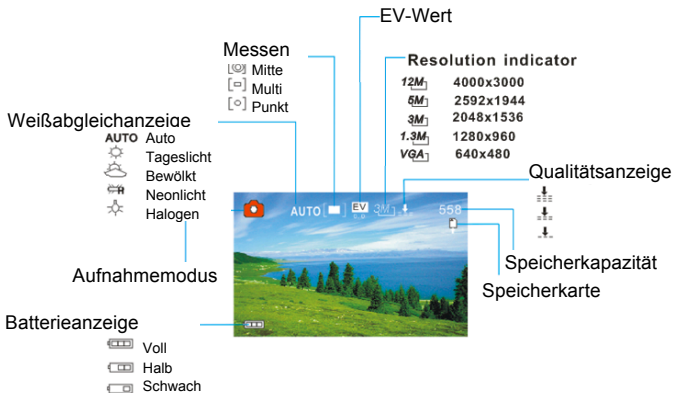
EV-Wert

Messen
Mitte
Multi
Punkt

Resolution indicator
12M 4000x3000
5M 2592x1944
3M 2048x1536
1.3M 1280x960
VGA 640x480

Weißabgleichanzeige
AUTO Auto
Tageslicht
Bewölkt
Neonlicht
Halogen

Qualitätsanzeige

AUTO EV 3M 558

Aufnahmemodus

Speicherkapazität
Speicherkarte

Batterieanzeige
Voll
Halb
Schwach